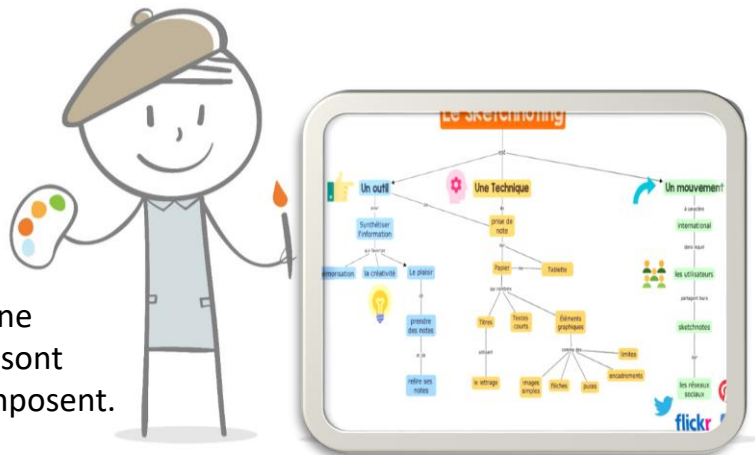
ne
sont
nposent.

Le sketchnoting

est

Un outil

Une Technique

Un mouvement

pour

Synthétiser l'information

qui favorise

mémorisation

la créativité

Le plaisir

de

prendre des notes

et de

relire ses notes

de

prise de note

sur

Papier

ou

Tablette

qui combine

Titres

Textes courts

Éléments graphiques

utilisant

le lettrage

comme des

images simples

flèches

puces

limites

encadrements

à caractère

international

dans lequel

les utilisateurs

partagent leurs

sketchnotes

sur

les réseaux sociaux

flickr